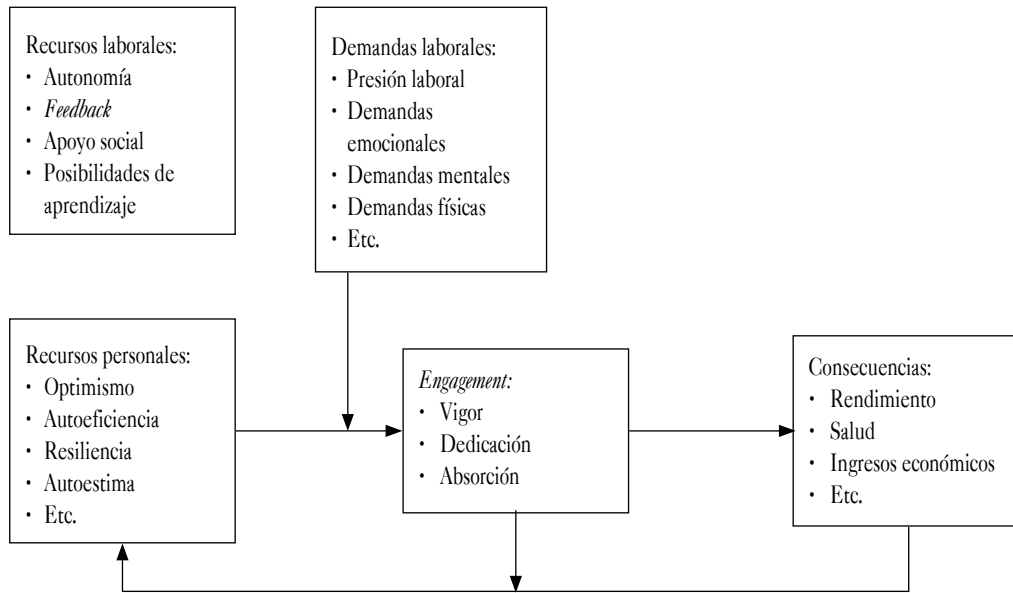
Recursos laborales:
- Autonomía
- *Feedback*
- Apoyo social
- Posibilidades de aprendizaje

Demandas laborales:
- Presión laboral
- Demandas emocionales
- Demandas mentales
- Demandas físicas
- Etc.

Recursos personales:
- Optimismo
- Autoeficiencia
- Resiliencia
- Autoestima
- Etc.

*Engagement:*
- Vigor
- Dedicación
- Absorción

Consecuencias:
- Rendimiento
- Salud
- Ingresos económicos
- Etc.